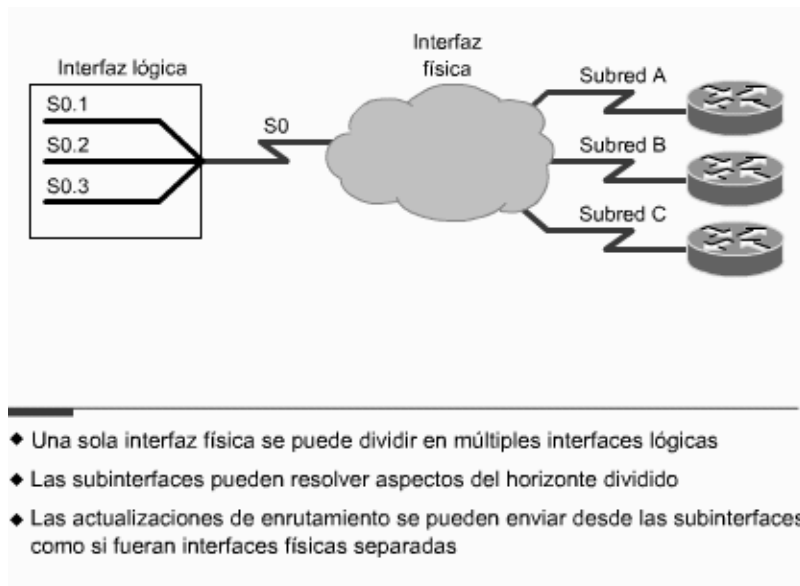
Interfaz lógica

S0.1

S0.2

S0.3

S0

Interfaz física

Subred A

Subred B

Subred C

◆ Una sola interfaz física se puede dividir en múltiples interfaces lógicas

◆ Las subinterfaces pueden resolver aspectos del horizonte dividido

◆ Las actualizaciones de enrutamiento se pueden enviar desde las subinterfaces como si fueran interfaces físicas separadas